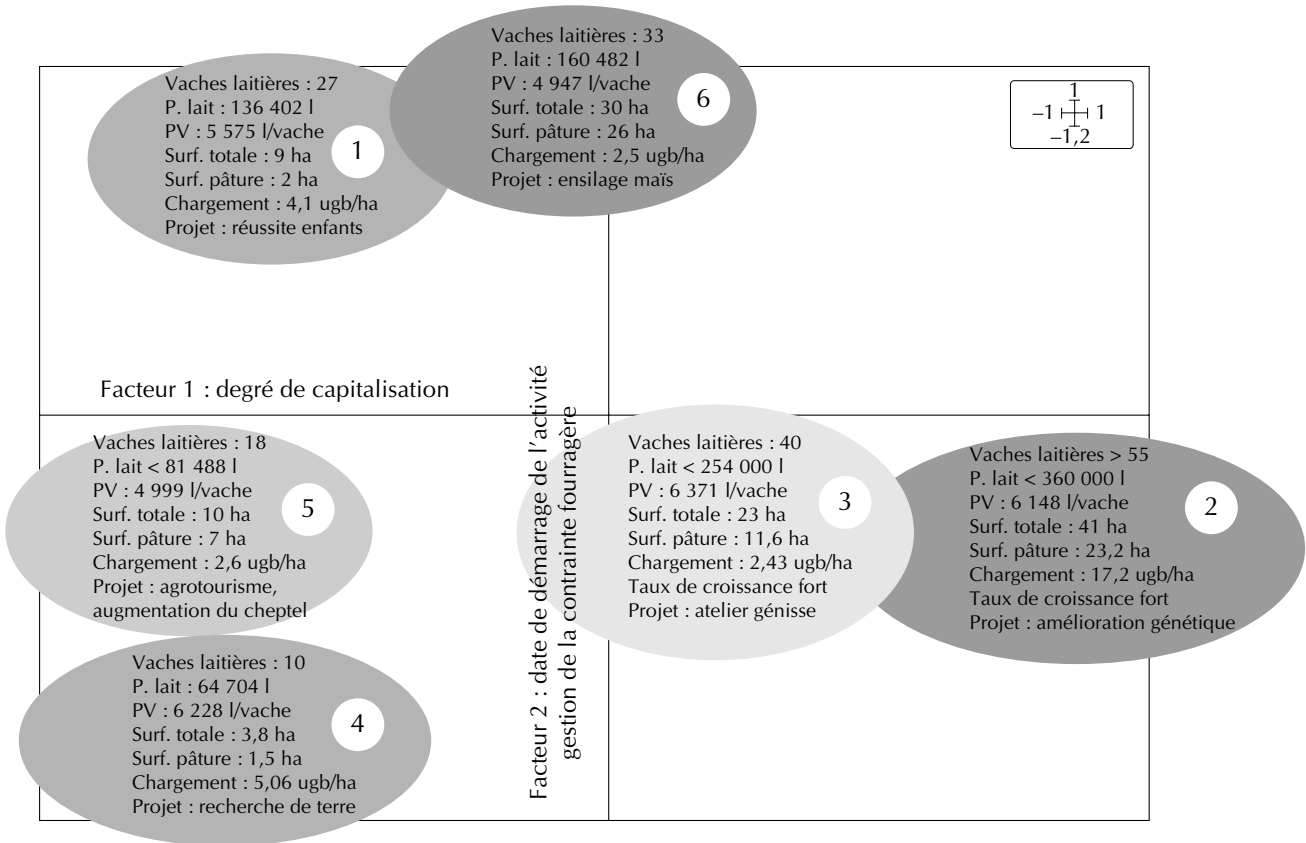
Vaches laitières : 33
P. lait : 160 482 l
PV : 4 947 l/vache
Surf. totale : 30 ha
Surf. pâture : 26 ha
Chargement : 2,5 ugb/ha
Projet : ensilage maïs
6

Vaches laitières : 27
P. lait : 136 402 l
PV : 5 575 l/vache
Surf. totale : 9 ha
Surf. pâture : 2 ha
Chargement : 4,1 ugb/ha
Projet : réussite enfants
1

1
−1 1
−1,2

Facteur 1 : degré de capitalisation

Facteur 2 : date de démarrage de l'activité gestion de la contrainte fourragère

Vaches laitières : 18
P. lait < 81 488 l
PV : 4 999 l/vache
Surf. totale : 10 ha
Surf. pâture : 7 ha
Chargement : 2,6 ugb/ha
Projet : agrotourisme, augmentation du cheptel
5

Vaches laitières : 40
P. lait < 254 000 l
PV : 6 371 l/vache
Surf. totale : 23 ha
Surf. pâture : 11,6 ha
Chargement : 2,43 ugb/ha
Taux de croissance fort
Projet : atelier génisse
3

Vaches laitières > 55
P. lait < 360 000 l
PV : 6 148 l/vache
Surf. totale : 41 ha
Surf. pâture : 23,2 ha
Chargement : 17,2 ugb/ha
Taux de croissance fort
Projet : amélioration génétique
2

Vaches laitières : 10
P. lait : 64 704 l
PV : 6 228 l/vache
Surf. totale : 3,8 ha
Surf. pâture : 1,5 ha
Chargement : 5,06 ugb/ha
Projet : recherche de terre
4